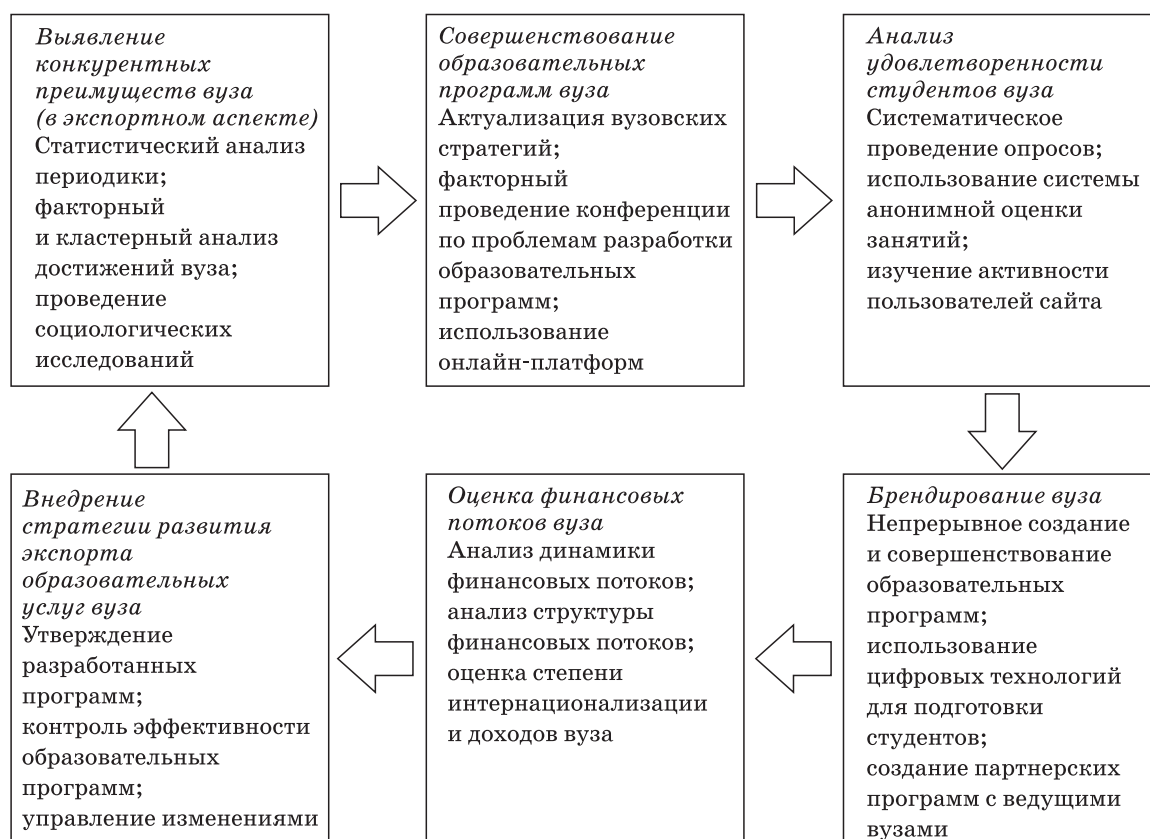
Выявление конкурентных преимуществ вуза (в экспортном аспекте)
Статистический анализ периодики;
факторный и кластерный анализ достижений вуза;
проведение социологических исследований

Совершенствование образовательных программ вуза
Актуализация вузовских стратегий;
факторный
проведение конференции по проблемам разработки образовательных программ;
использование онлайн-платформ

Анализ удовлетворенности студентов вуза
Систематическое проведение опросов;
использование системы анонимной оценки занятий;
изучение активности пользователей сайта

Брендирование вуза
Непрерывное создание и совершенствование образовательных программ;
использование цифровых технологий для подготовки студентов;
создание партнерских программ с ведущими вузами

Оценка финансовых потоков вуза
Анализ динамики финансовых потоков;
анализ структуры финансовых потоков;
оценка степени интернационализации и доходов вуза

Внедрение стратегии развития экспорта образовательных услуг вуза
Утверждение разработанных программ;
контроль эффективности образовательных программ;
управление изменениями